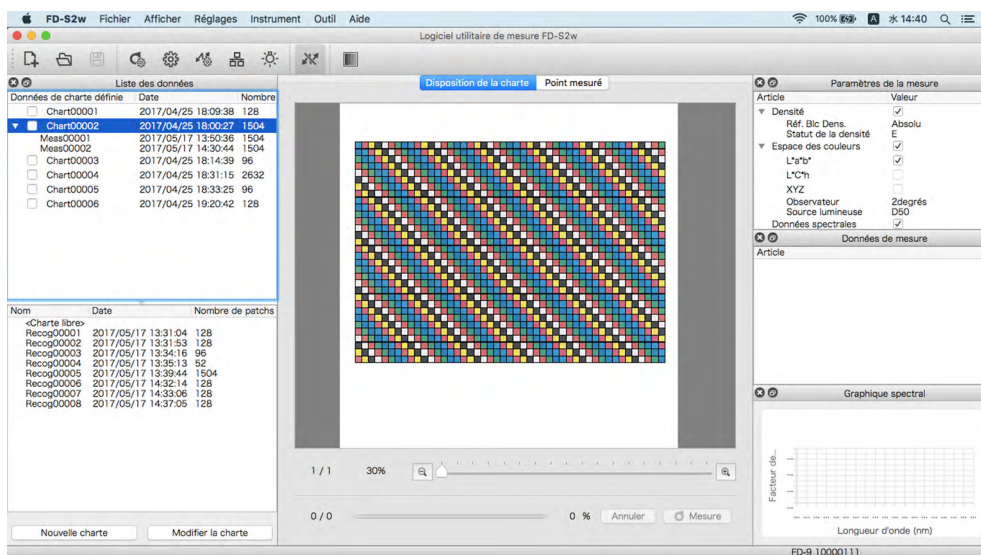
FD-S2w Fichier Afficher Réglages Instrument Outil Aide

100% 水 14:40

Logiciel utilitaire de mesure FD-S2w

Liste des données

| Données de charte définie | Date | Nombre |
|---|---|---|
| Chart00001 | 2017/04/25 18:09:38 | 128 |
| Chart00002 | 2017/04/25 18:00:27 | 1504 |
| Meas00001 | 2017/05/17 13:50:36 | 1504 |
| Meas00002 | 2017/05/17 14:30:44 | 1504 |
| Chart00003 | 2017/04/25 18:14:39 | 96 |
| Chart00004 | 2017/04/25 18:31:15 | 2632 |
| Chart00005 | 2017/04/25 18:33:25 | 96 |
| Chart00006 | 2017/04/25 19:20:42 | 128 |

| Nom | Date | Nombre de patchs |
|---|---|---|
| <Charte libre> | | |
| Recog00001 | 2017/05/17 13:31:04 | 128 |
| Recog00002 | 2017/05/17 13:31:53 | 128 |
| Recog00003 | 2017/05/17 13:34:16 | 96 |
| Recog00004 | 2017/05/17 13:35:13 | 52 |
| Recog00005 | 2017/05/17 13:39:44 | 1504 |
| Recog00006 | 2017/05/17 14:32:14 | 128 |
| Recog00007 | 2017/05/17 14:33:06 | 128 |
| Recog00008 | 2017/05/17 14:37:05 | 128 |

Nouvelle charte Modifier la charte

Disposition de la charte Point mesuré

1 / 1 30%

0 / 0 0 % Annuler Mesure

Paramètres de la mesure

| Article | Valeur |
|---|---|
| Densité | ✓ |
| Réf. Blc Dens. | Absolu |
| Statut de la densité | E |
| Espace des couleurs | ✓ |
| L*a*b* | ✓ |
| L*C*h | |
| XYZ | |
| Observateur | 2degrés |
| Source lumineuse | D50 |
| Données spectrales | ✓ |

Données de mesure

Article

Graphique spectral

Facteur de...

Longueur d'onde (nm)

FD-9 10000111